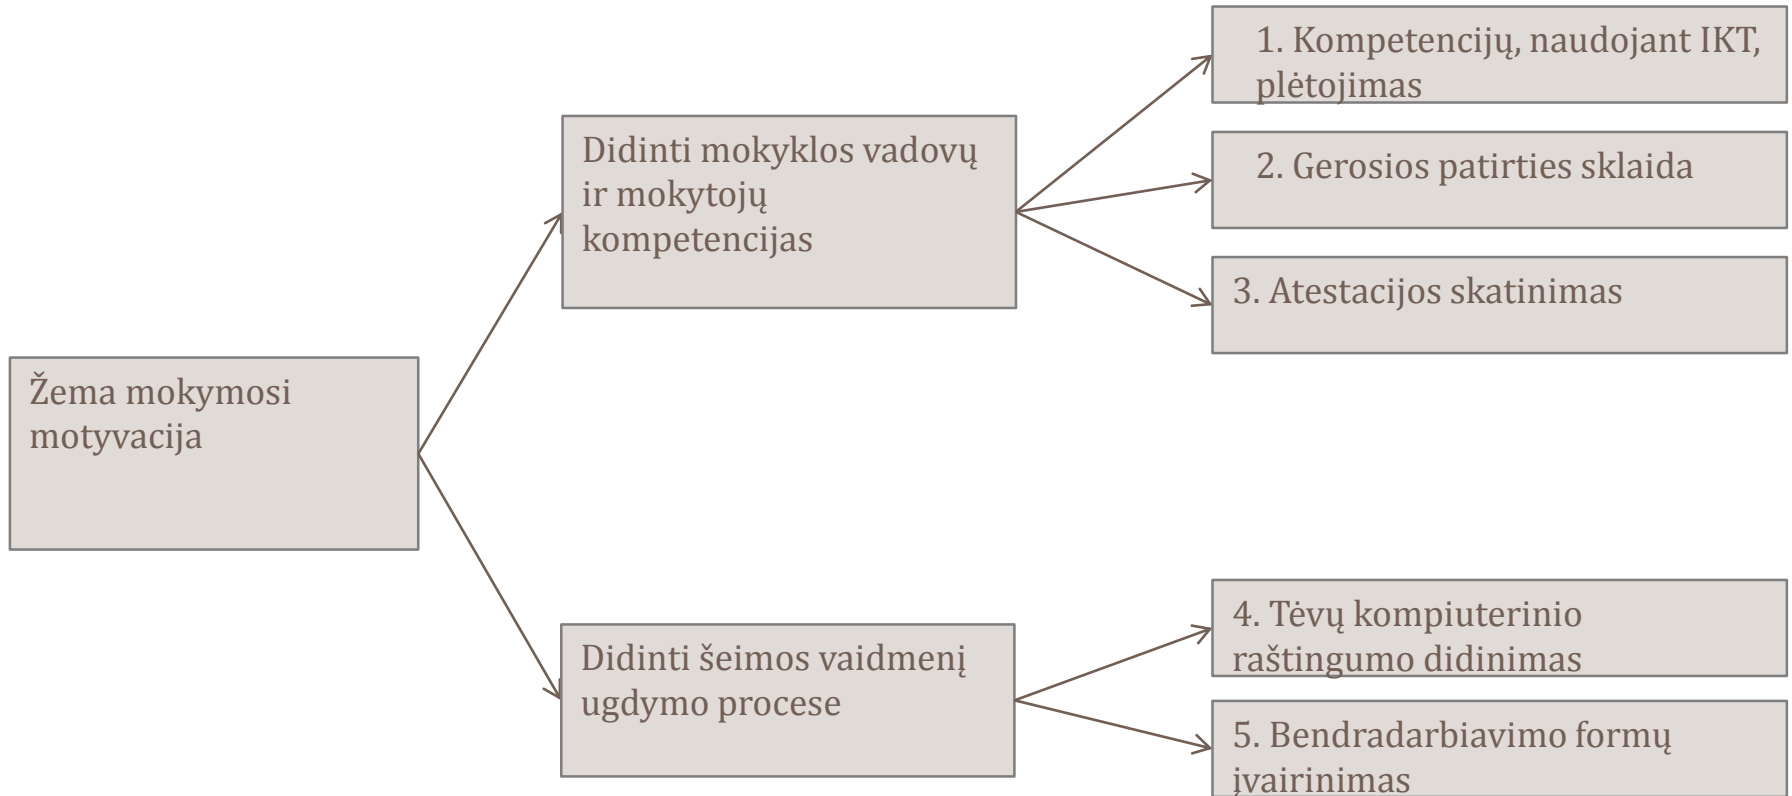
Žema mokymosi motyvacija

Didinti mokyklos vadovų ir mokytojų kompetencijas

1. Kompetencijų, naudojant IKT, plėtojimas

2. Gerosios patirties sklaida

3. Atestacijos skatinimas

Didinti šeimos vaidmenį ugdymo procese

4. Tėvų kompiuterinio raštingumo didinimas

5. Bendradarbiavimo formų įvairinimas